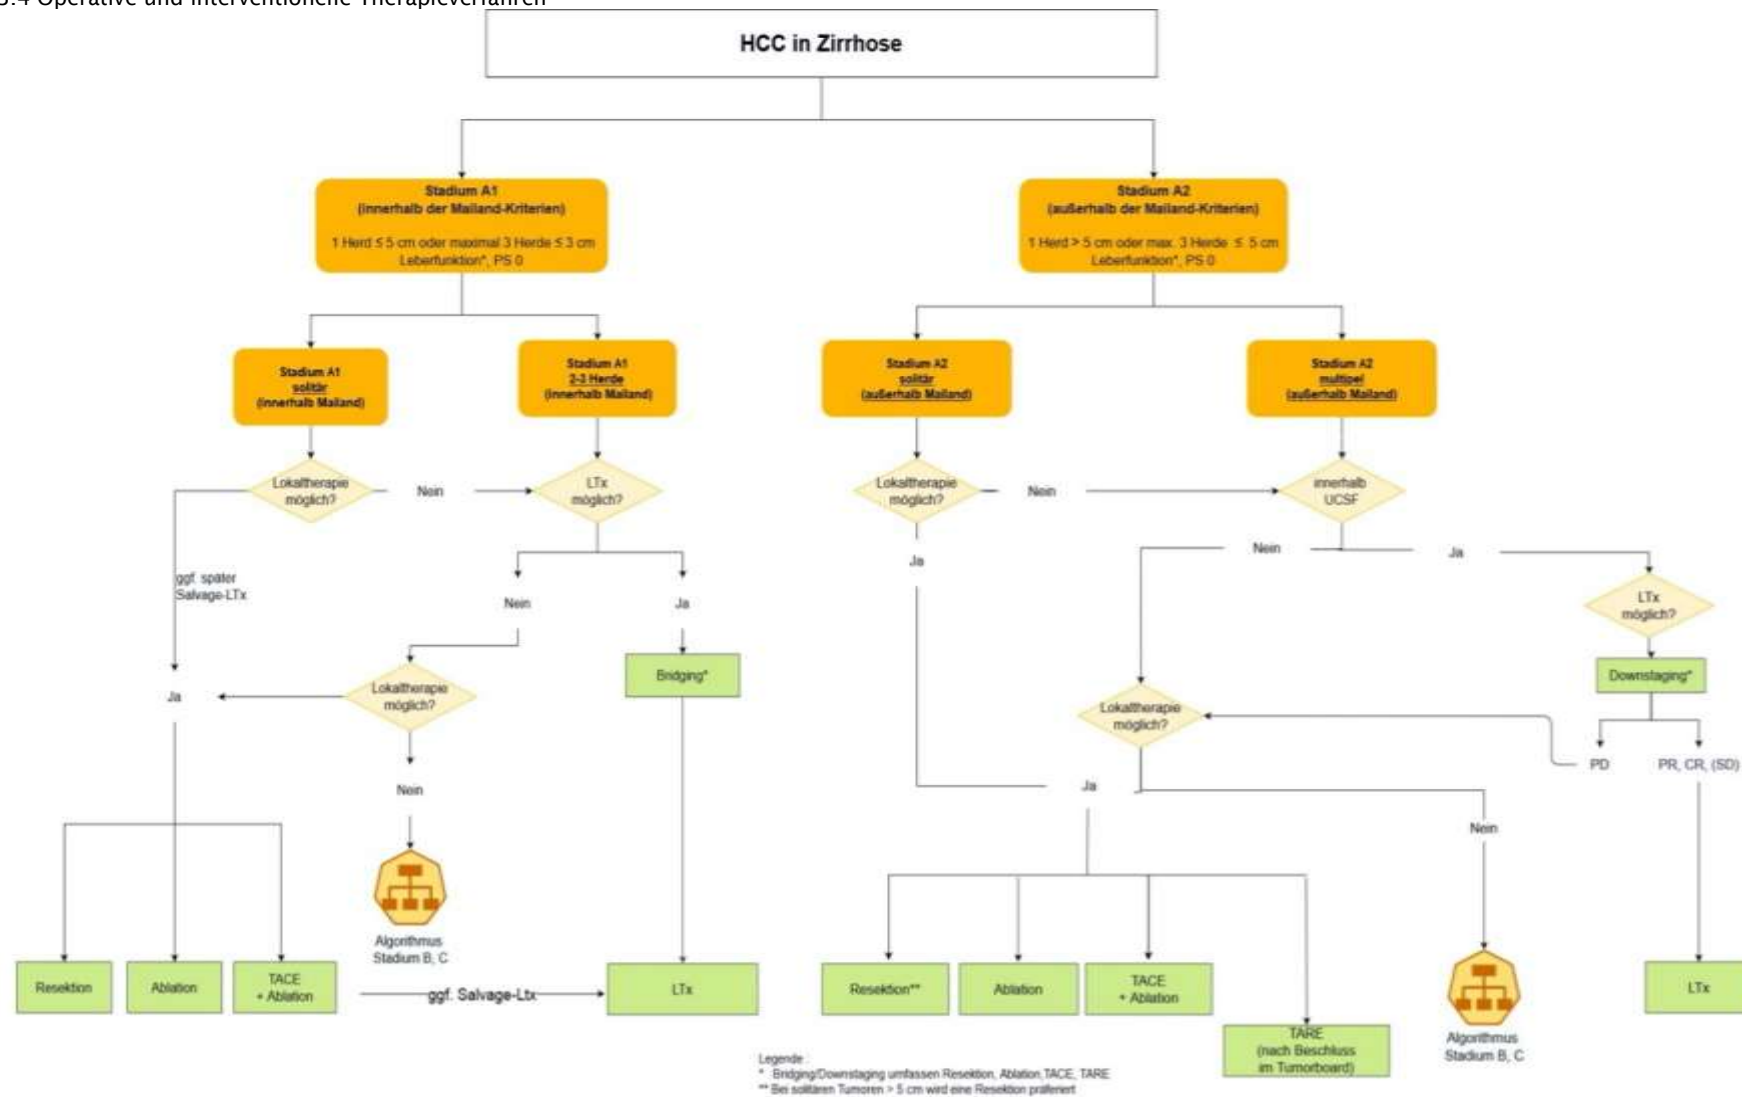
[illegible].4 Operative und interventionelle Therapieverfahren

HCC in Zirrhose

Stadium A1
(innerhalb der Mailand-Kriterien)

1 Herd ≤ 5 cm oder maximal 3 Herde ≤ 3 cm
Leberfunktion*, PS 0

Stadium A2
(außerhalb der Mailand-Kriterien)

1 Herd > 5 cm oder max. 3 Herde ≤ 5 cm
Leberfunktion*, PS 0

Stadium A1
solitär
(innerhalb Mailand)

Stadium A1
2-3 Herde
(innerhalb Mailand)

Stadium A2
solitär
(außerhalb Mailand)

Stadium A2
multipel
(außerhalb Mailand)

Lokaltherapie möglich?

Nein

LTx möglich?

Lokaltherapie möglich?

Nein

innerhalb UCSF

ggf. später Salvage-LTx

Nein

Ja

Ja

Nein

Ja

LTx möglich?

Ja

Lokaltherapie möglich?

Bridging*

Downstaging*

Lokaltherapie möglich?

PD

PR, CR, (SD)

Nein

Ja

Nein

Algorithmus Stadium B, C

Resektion

Ablation

TACE + Ablation

ggf. Salvage-Ltx

LTx

Resektion**

Ablation

TACE + Ablation

TARE (nach Beschluss im Tumorboard)

Algorithmus Stadium B, C

LTx

Legende:
* Bridging/Downstaging umfassen Resektion, Ablation, TACE, TARE
** Bei solitären Tumoren > 5 cm wird eine Resektion präferiert